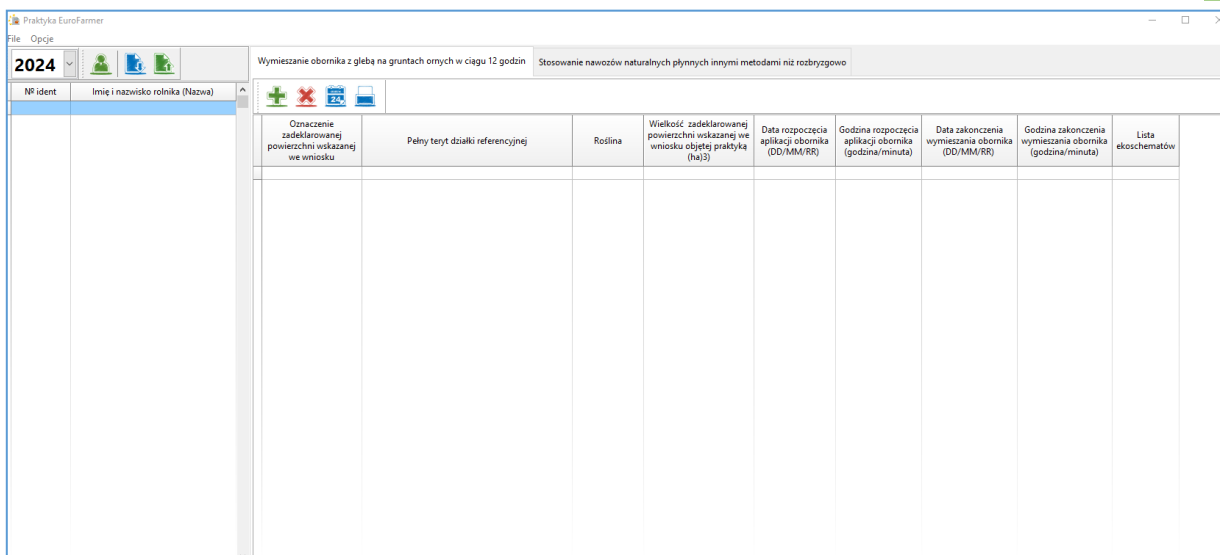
Praktyka EuroFarmer

File Opcje

2024

Wymieszanie obornika z glebą na gruntach ornych w ciągu 12 godzin | Stosowanie nawozów naturalnych płynnych innymi metodami niż rozbryzgowo

| Nº ident | Imię i nazwisko rolnika (Nazwa) |
|---|---|
| | |

| Oznaczenie zadeklarowanej powierzchni wskazanej we wniosku | Pełny teryt działki referencyjnej | Roślina | Wielkość zadeklarowanej powierzchni wskazanej we wniosku objętej praktyką (ha)3) | Data rozpoczęcia aplikacji obornika (DD/MM/RR) | Godzina rozpoczęcia aplikacji obornika (godzina/minuta) | Data zakonczenia wymieszania obornika (DD/MM/RR) | Godzina zakonczenia wymieszania obornika (godzina/minuta) | Lista ekoschematów |
|---|---|---|---|---|---|---|---|---|
| | | | | | | | | |